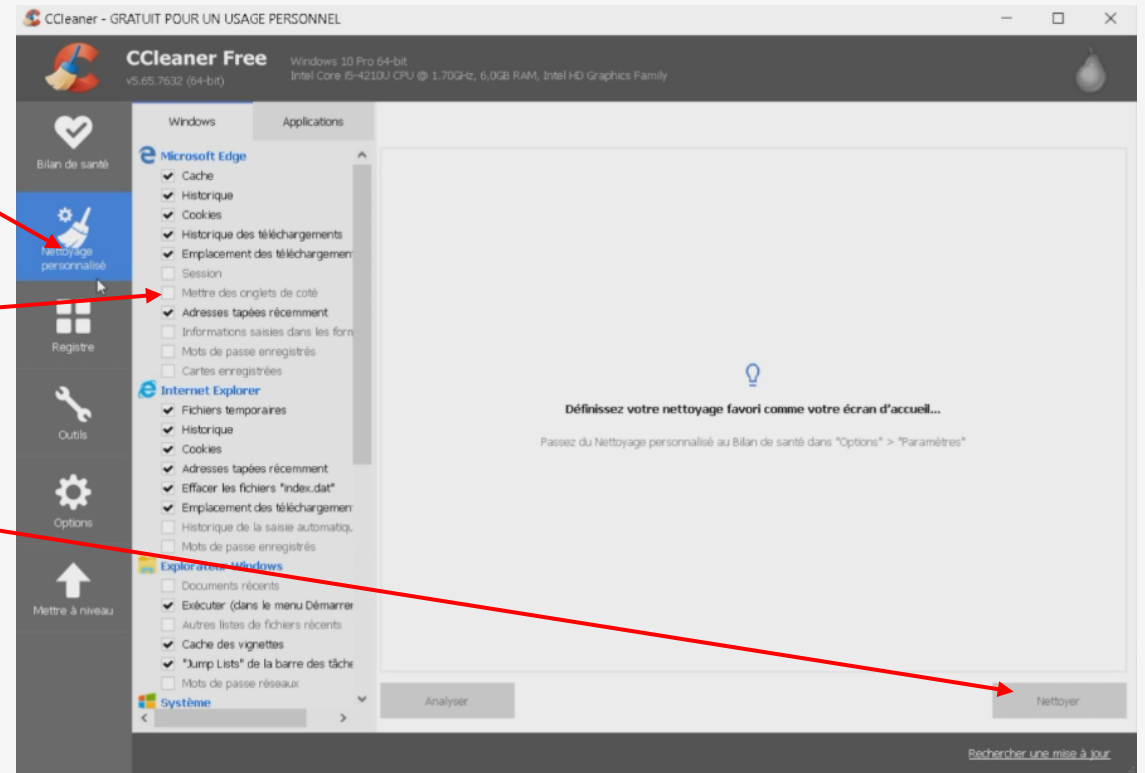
CCleaner - GRATUIT POUR UN USAGE PERSONNEL

CCleaner Free
v5.65.7632 (64-bit)
Windows 10 Pro 64-bit
Intel Core i5-4210U CPU @ 1.70GHz, 6,0GB RAM, Intel HD Graphics Family

Bilan de santé
Nettoyage personnalisé
Registre
Outils
Options
Mettre à niveau

Windows
Applications

Microsoft Edge
Cache
Historique
Cookies
Historique des téléchargements
Emplacement des téléchargemen
Session
Mettre des onglets de coté
Adresses tapées récemment
Informations saisies dans les form
Mots de passe enregistrés
Cartes enregistrées
Internet Explorer
Fichiers temporaires
Historique
Cookies
Adresses tapées récemment
Effacer les fichiers "index.dat"
Emplacement des téléchargemen
Historique de la saisie automatiq
Mots de passe enregistrés
Explorateur Windows
Documents récents
Exécuter (dans le menu Démarrer
Autres listes de fichiers récents
Cache des vignettes
"Jump Lists" de la barre des tâche
Mots de passe réseaux
Système

Définissez votre nettoyage favori comme votre écran d'accueil...

Passez du Nettoyage personnalisé au Bilan de santé dans "Options" > "Paramètres"

Analyser
Nettoyer

Rechercher une mise à jour